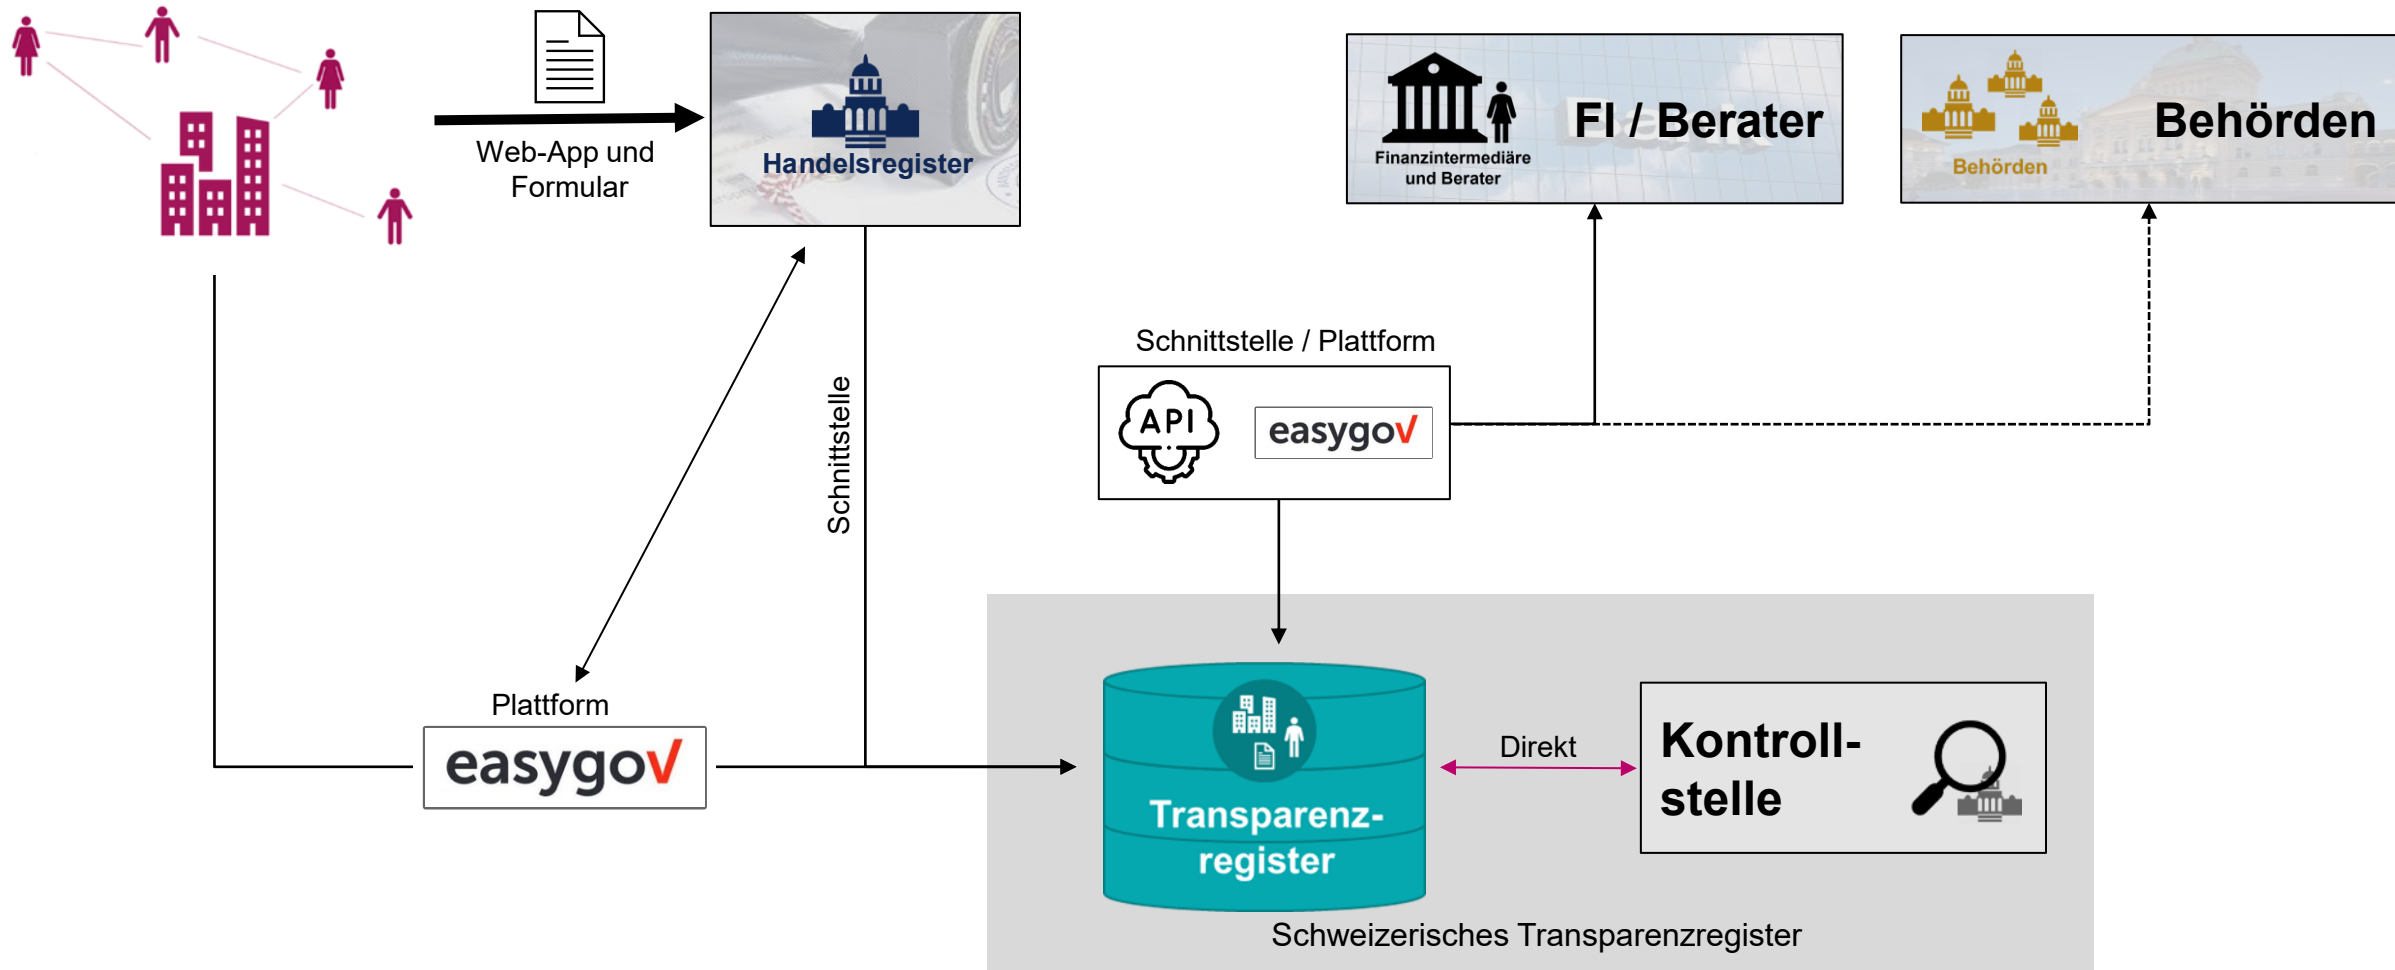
Web-App und Formular

Handelsregister

Finanzintermediäre und Berater

FI / Berater

Behörden

Behörden

Schnittstelle / Plattform

API

easygov

Schnittstelle

Plattform

easygov

Transparenz-register

Direkt

Kontroll-stelle

Schweizerisches Transparenzregister